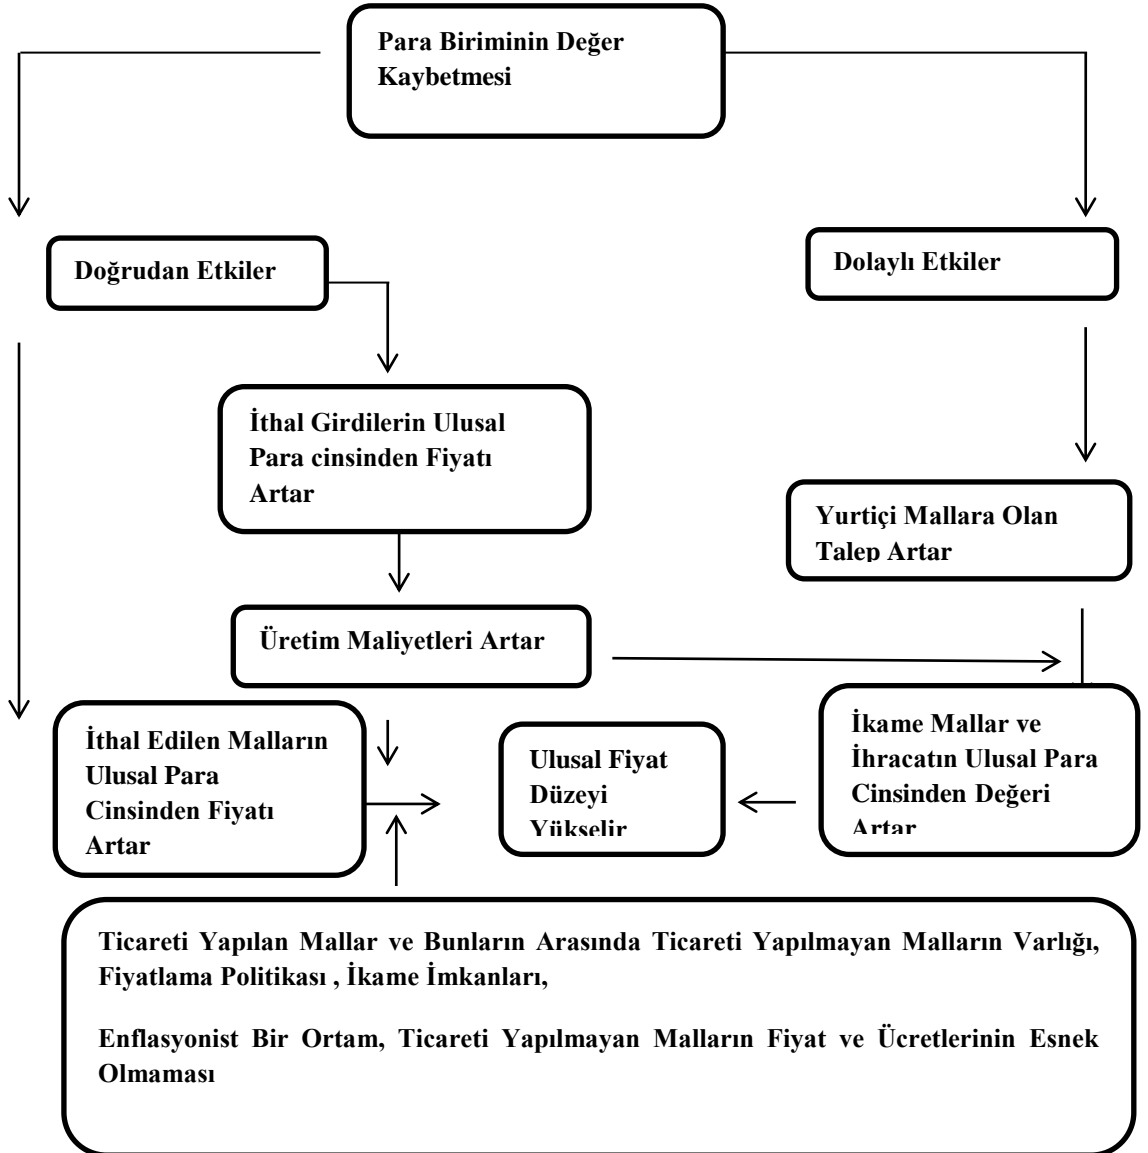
Para Biriminin Değer Kaybetmesi

Doğrudan Etkiler

Dolaylı Etkiler

İthal Girdilerin Ulusal Para cinsinden Fiyatı Artar

Yurtiçi Mallara Olan Talep Artar

Üretim Maliyetleri Artar

İthal Edilen Malların Ulusal Para Cinsinden Fiyatı Artar

Ulusal Fiyat Düzeyi Yükselir

İkame Mallar ve İhracatın Ulusal Para Cinsinden Değeri Artar

Ticareti Yapılan Mallar ve Bunların Arasında Ticareti Yapılmayan Malların Varlığı, Fiyatlama Politikası , İkame İmkanları,

Enflasyonist Bir Ortam, Ticareti Yapılmayan Malların Fiyat ve Ücretlerinin Esnek Olmaması